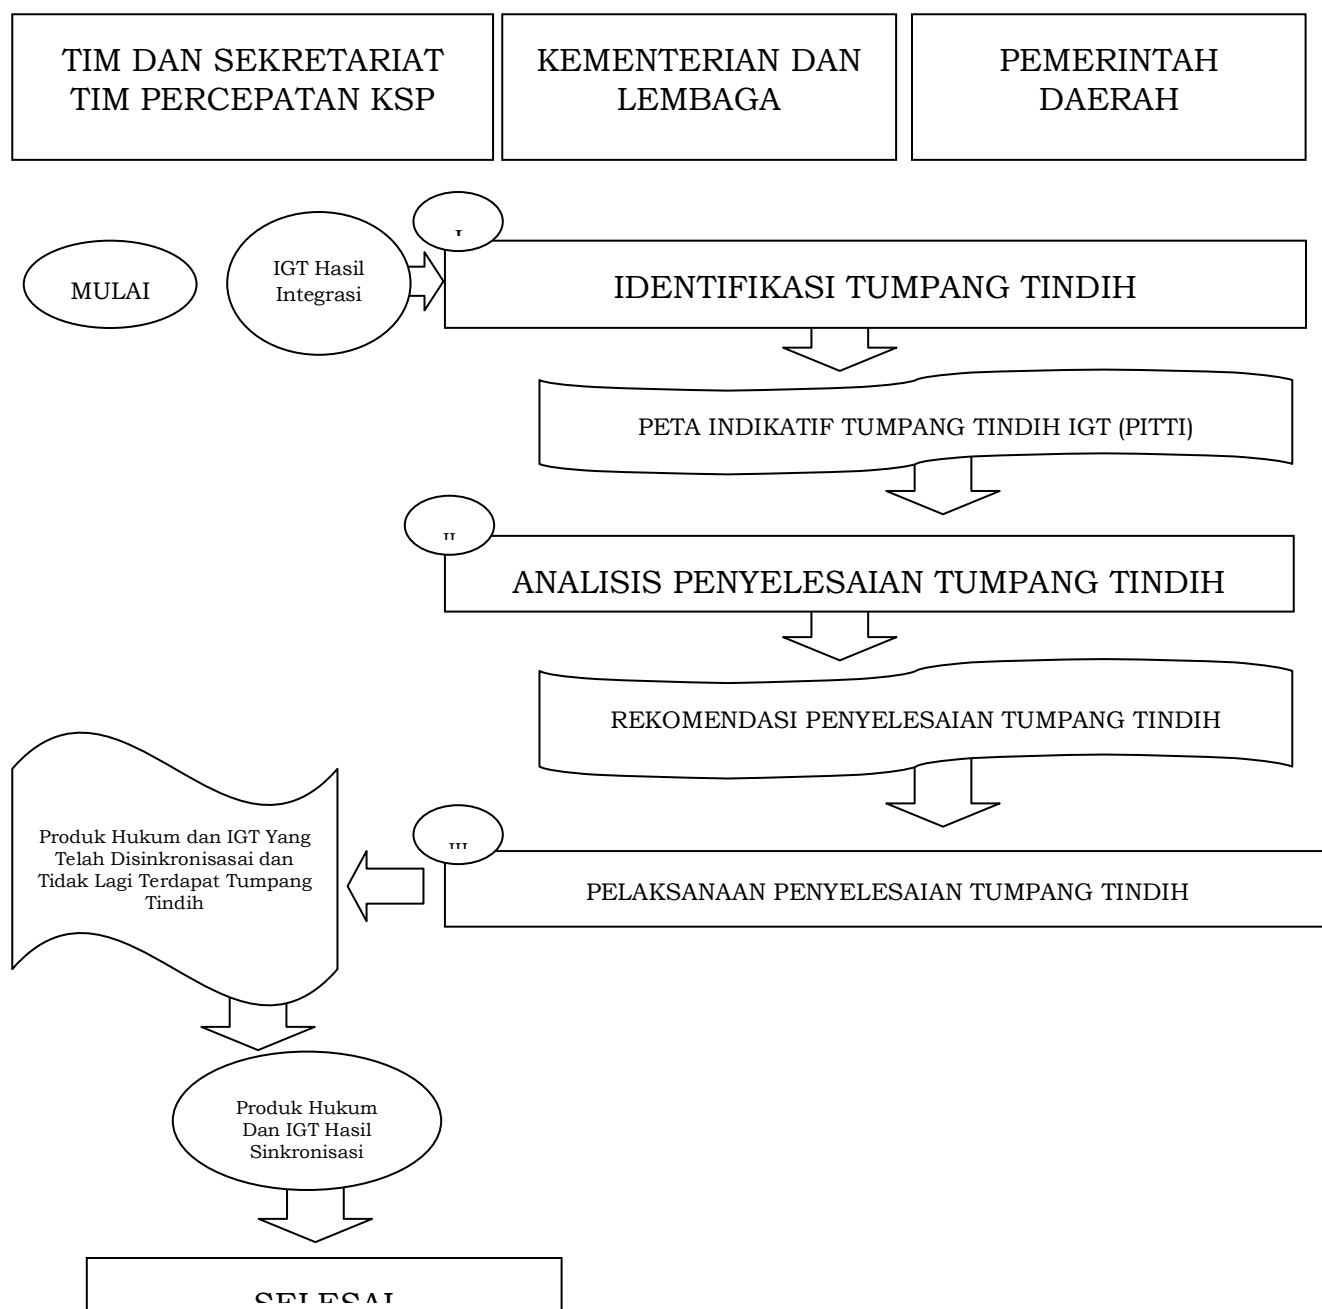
TIM DAN SEKRETARIAT TIM PERCEPATAN KSP

KEMENTERIAN DAN LEMBAGA

PEMERINTAH DAERAH

MULAI

IGT Hasil Integrasi

I

IDENTIFIKASI TUMPANG TINDIH

PETA INDIKATIF TUMPANG TINDIH IGT (PITTI)

II

ANALISIS PENYELESAIAN TUMPANG TINDIH

REKOMENDASI PENYELESAIAN TUMPANG TINDIH

III

PELAKSANAAN PENYELESAIAN TUMPANG TINDIH

Produk Hukum dan IGT Yang Telah Disinkronisasai dan Tidak Lagi Terdapat Tumpang Tindih

Produk Hukum Dan IGT Hasil Sinkronisasi

SELESAI